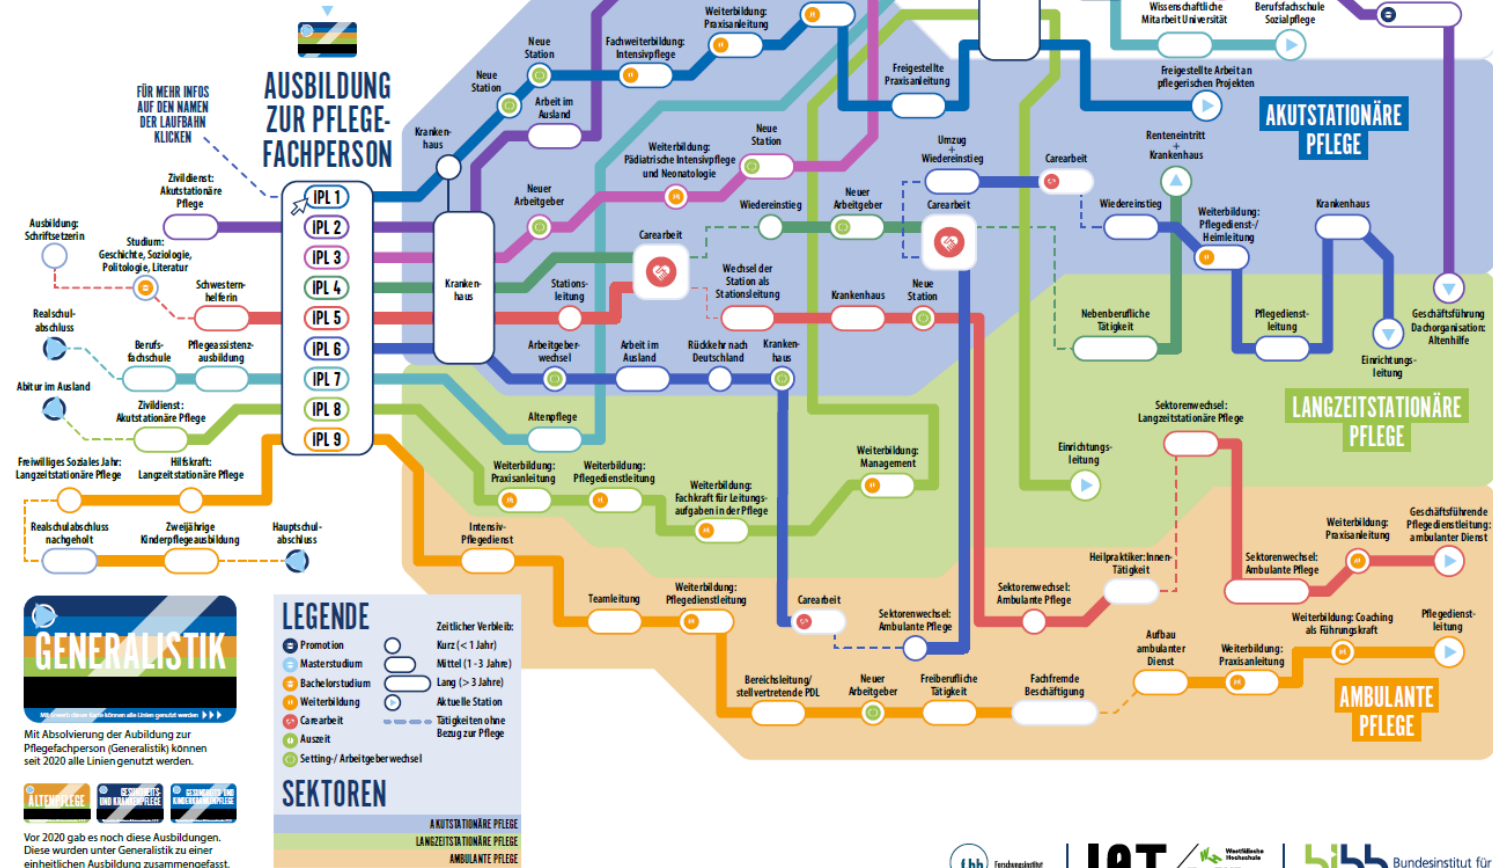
AUSBILDUNG ZUR PFLEGEFACHPERSON

FÜR MEHR INFOS AUF DEN NAMEN DER LAUFBAHN KLICKEN

IPL 1
IPL 2
IPL 3
IPL 4
IPL 5
IPL 6
IPL 7
IPL 8
IPL 9

Zivildienst: Akutstationäre Pflege
Ausbildung: Schriftsetzerin
Studium: Geschichte, Soziologie, Politologie, Literatur
Schwesternhelferin
Realschulabschluss
Berufsfachschule
Pflegeassistenzausbildung
Abitur im Ausland
Zivildienst: Akutstationäre Pflege
Freiwilliges Soziales Jahr: Langzeitstationäre Pflege
Hilfskraft: Langzeitstationäre Pflege
Realschulabschluss nachgeholt
Zweijährige Kinderpflegeausbildung
Hauptschulabschluss

Krankenhaus
Neue Station
Neue Station
Arbeit im Ausland
Fachweiterbildung: Intensivpflege
Weiterbildung: Praxisanleitung
Freigestellte Praxisanleitung
Neuer Arbeitgeber
Weiterbildung: Pädiatrische Intensivpflege und Neonatologie
Neue Station
Krankenhaus
Carearbeit
Wiedereinstieg
Neuer Arbeitgeber
Carearbeit
Stationsleitung
Wechsel der Station als Stationsleitung
Krankenhaus
Neue Station
Arbeitgeberwechsel
Arbeit im Ausland
Rückkehr nach Deutschland
Krankenhaus
Altenpflege
Umzug + Wiedereinstieg
Carearbeit
Wiedereinstieg
Wissenschaftliche Mitarbeit Universität
Berufsfachschule Sozialpflege
Freigestellte Arbeit an pflegerischen Projekten
AKUTSTATIONÄRE PFLEGE
Renteneintritt + Krankenhaus
Weiterbildung: Pflegedienst-/ Heimleitung
Krankenhaus
Nebenberufliche Tätigkeit
Pflegedienstleitung
Geschäftsführung Dachorganisation: Altenhilfe
Einrichtungsleitung
LANGZEITSTATIONÄRE PFLEGE
Sektorenwechsel: Langzeitstationäre Pflege
Weiterbildung: Management
Einrichtungsleitung
Weiterbildung: Praxisanleitung
Weiterbildung: Pflegedienstleitung
Weiterbildung: Fachkraft für Leitungsaufgaben in der Pflege
Intensiv-Pflegedienst
Teamleitung
Weiterbildung: Pflegedienstleitung
Carearbeit
Sektorenwechsel: Ambulante Pflege
Sektorenwechsel: Ambulante Pflege
Heilpraktiker:Innen-Tätigkeit
Sektorenwechsel: Ambulante Pflege
Weiterbildung: Praxisanleitung
Geschäftsführende Pflegedienstleitung: ambulanter Dienst
Weiterbildung: Coaching als Führungskraft
Pflegedienstleitung
Aufbau ambulanter Dienst
Weiterbildung: Praxisanleitung
Bereichsleitung/ stellvertretende PDL
Neuer Arbeitgeber
Freiberufliche Tätigkeit
Fachfremde Beschäftigung
AMBULANTE PFLEGE

GENERALISTIK
Mit Erwerb dieser Karte können alle Linien genutzt werden
Mit Absolvierung der Ausbildung zur Pflegefachperson (Generalistik) können seit 2020 alle Linien genutzt werden.
ALTENPFLEGE
GESUNDHEITS- UND KRANKENPFLEGE
GESUNDHEITS- UND KINDERKRANKENPFLEGE
Vor 2020 gab es noch diese Ausbildungen. Diese wurden unter Generalistik zu einer einheitlichen Ausbildung zusammengefasst.

LEGENDE
Promotion
Masterstudium
Bachelorstudium
Weiterbildung
Carearbeit
Auszeit
Setting-/ Arbeitgeberwechsel
Zeitlicher Verbleib:
Kurz (< 1 Jahr)
Mittel (1 - 3 Jahre)
Lang (> 3 Jahre)
Aktuelle Station
Tätigkeiten ohne Bezug zur Pflege

SEKTOREN
AKUTSTATIONÄRE PFLEGE
LANGZEITSTATIONÄRE PFLEGE
AMBULANTE PFLEGE

IAT
Westfälische Hochschule
bibb Bundesinstitut für